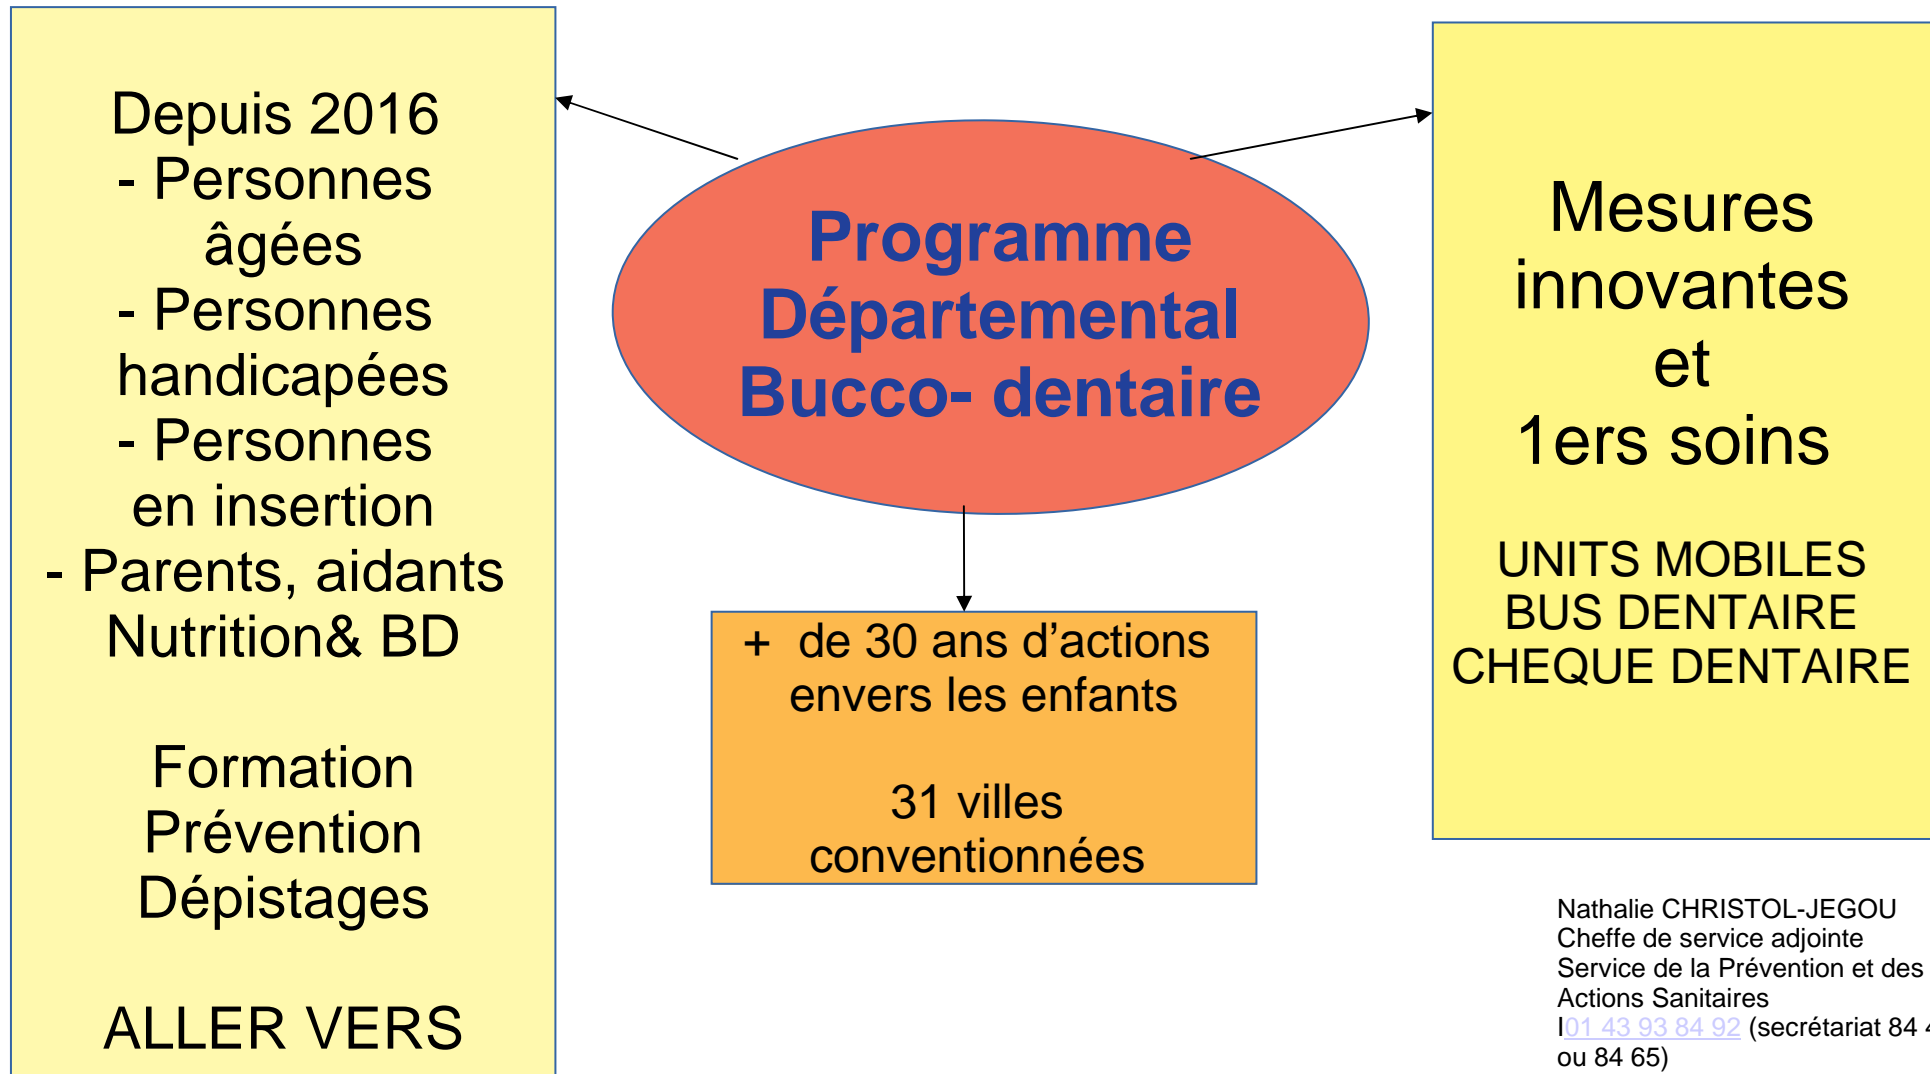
Depuis 2016
- Personnes âgées
- Personnes handicapées
- Personnes en insertion
- Parents, aidants
Nutrition& BD

Formation
Prévention
Dépistages

ALLER VERS

Programme Départemental Bucco- dentaire

+ de 30 ans d'actions envers les enfants

31 villes conventionnées

Mesures innovantes et 1ers soins

UNITS MOBILES
BUS DENTAIRE
CHEQUE DENTAIRE

Nathalie CHRISTOL-JEGOU
Cheffe de service adjointe
Service de la Prévention et des Actions Sanitaires
I01 43 93 84 92 (secrétariat 84 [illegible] ou 84 65)